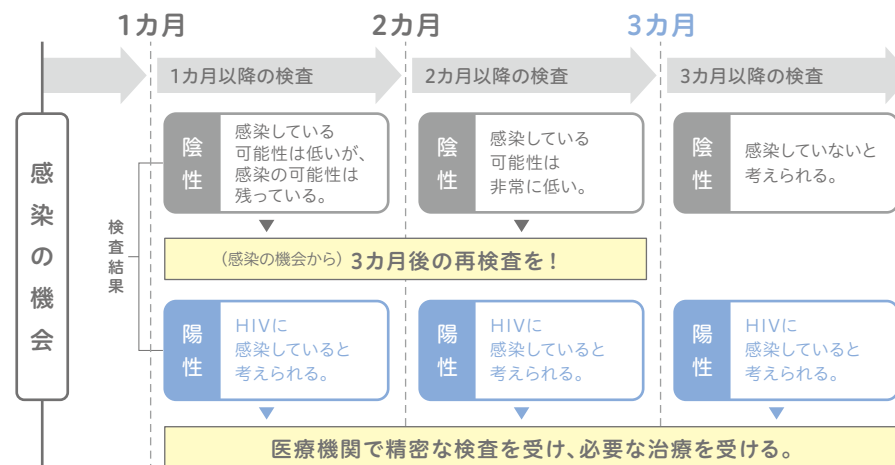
1カ月 2カ月 3カ月

感染の機会

1カ月以降の検査
2カ月以降の検査
3カ月以降の検査

検査結果

陰性
感染している可能性は低いが、感染の可能性は残っている。

陰性
感染している可能性は非常に低い。

陰性
感染していないと考えられる。

（感染の機会から）3カ月後の再検査を！

陽性
HIVに感染していると考えられる。

陽性
HIVに感染していると考えられる。

陽性
HIVに感染していると考えられる。

医療機関で精密な検査を受け、必要な治療を受ける。